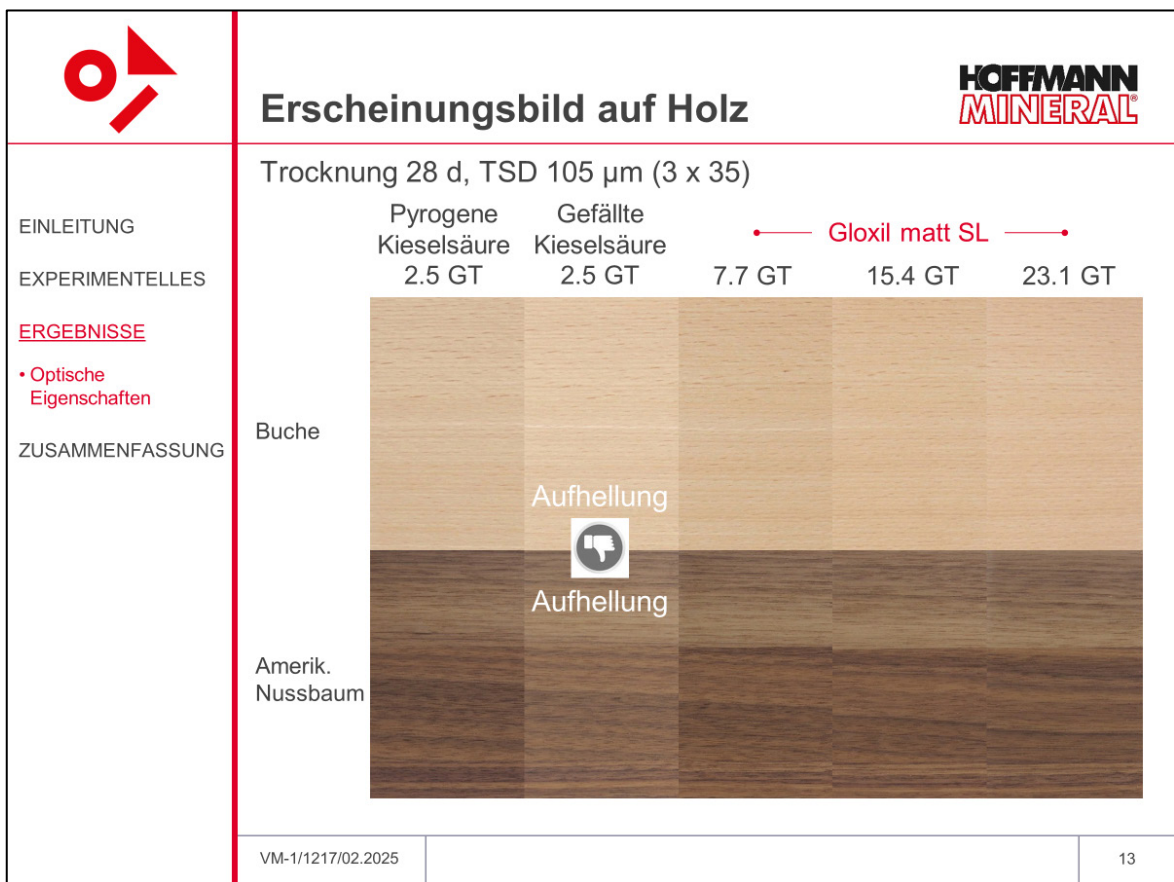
Erscheinungsbild auf Holz

HOFFMANN MINERAL

EINLEITUNG

EXPERIMENTELLES

ERGEBNISSE

• Optische Eigenschaften

ZUSAMMENFASSUNG

Trocknung 28 d, TSD 105 µm (3 x 35)

| | Pyrogene Kieselsäure 2.5 GT | Gefällte Kieselsäure 2.5 GT | Gloxil matt SL 7.7 GT | Gloxil matt SL 15.4 GT | Gloxil matt SL 23.1 GT |
|---|---|---|---|---|---|
| Buche | | Aufhellung | | | |
| Amerik. Nussbaum | | Aufhellung | | | |

VM-1/1217/02.2025

13